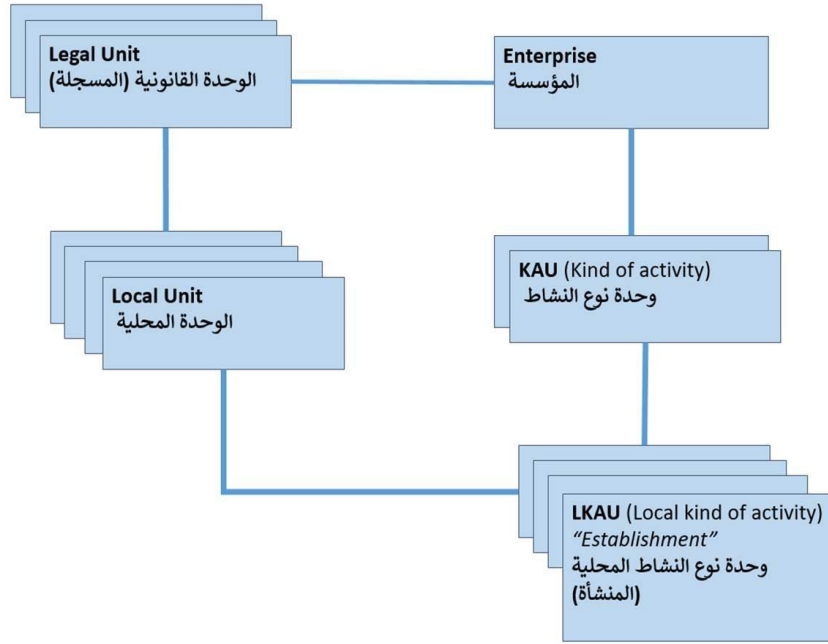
Legal Unit
الوحدة القانونية (المسجلة)

Enterprise
المؤسسة

Local Unit
الوحدة المحلية

KAU (Kind of activity)
وحدة نوع النشاط

LKAU (Local kind of activity)
"Establishment"
وحدة نوع النشاط المحلية (المنشأة)